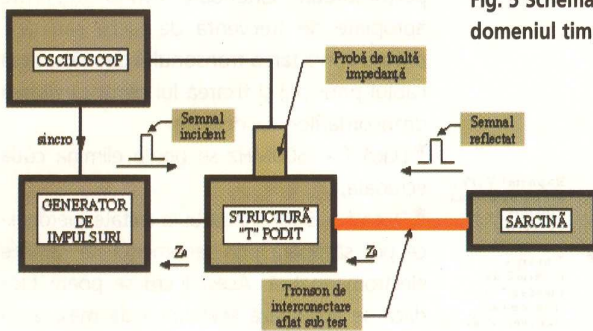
Fig. 5 Schema
domeniul tim

OSCILOSCOP

Probă de înaltă impedanță

Semnal incident

sincro

Semnal reflectat

GENERATOR DE IMPULSURI

STRUCTURĂ "T" PODIT

SARCINĂ

$Z_0$

$Z_0$

Tronson de interconectare aflat sub test